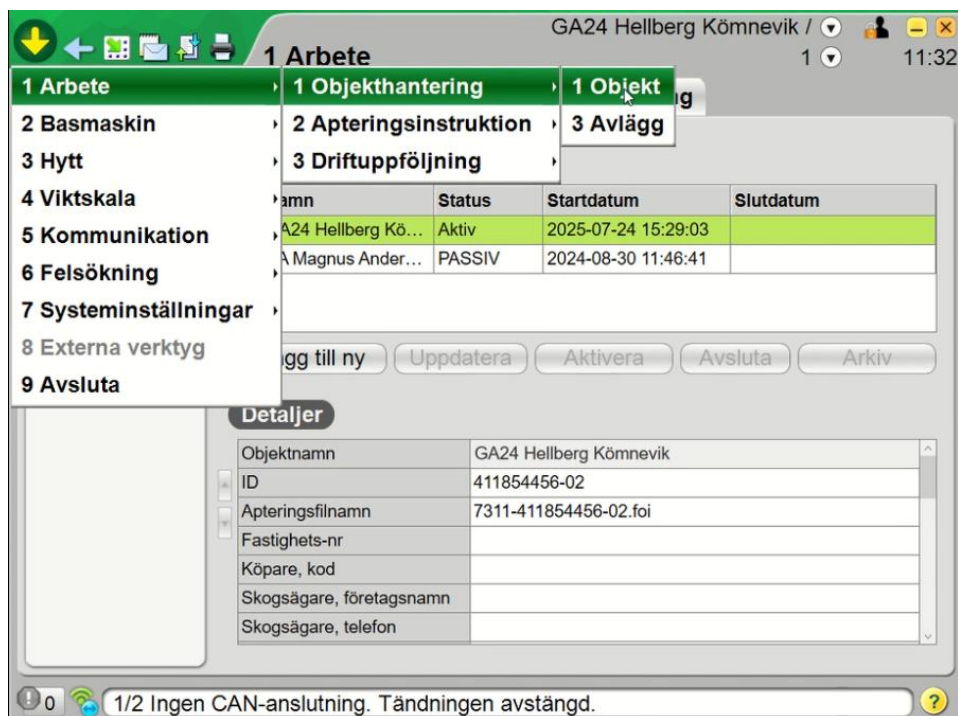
GA24 Hellberg Kömnevik /
1 Arbete
1
11:32

1 Arbete
2 Basmaskin
3 Hytt
4 Viktskala
5 Kommunikation
6 Felsökning
7 Systeminställningar
8 Externa verktyg
9 Avsluta

1 Objekthantering
2 Apteringsinstruktion
3 Driftuppföljning

1 Objekt
3 Avlägg

ng

| amn | Status | Startdatum | Slutdatum |
|---|---|---|---|
| A24 Hellberg Kö... | Aktiv | 2025-07-24 15:29:03 | |
| A Magnus Ander... | PASSIV | 2024-08-30 11:46:41 | |

gg till ny
Uppdatera
Aktivera
Avsluta
Arkiv

Detaljer

| | |
|---|---|
| Objektnamn | GA24 Hellberg Kömnevik |
| ID | 411854456-02 |
| Apteringsfilnamn | 7311-411854456-02.foi |
| Fastighets-nr | |
| Köpare, kod | |
| Skogsägare, företagsnamn | |
| Skogsägare, telefon | |

0
1/2 Ingen CAN-anslutning. Tändningen avstängd.
?